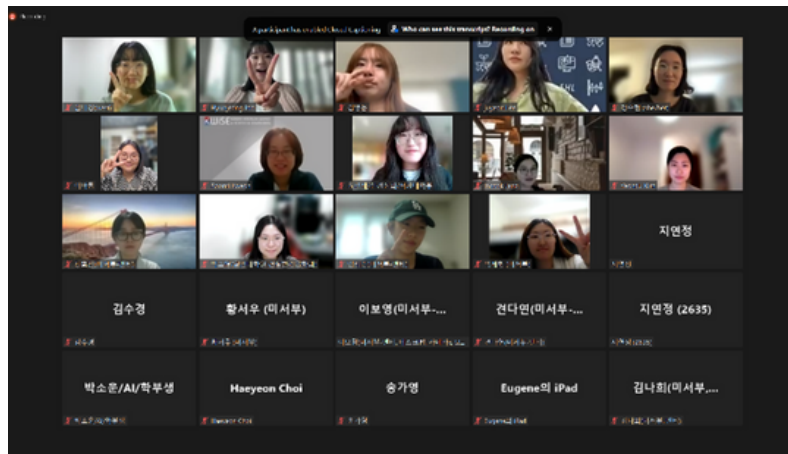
Who can see this transcript? Recording on

지연정

김수경

황서우 (미서부)

이보영(미서부-...

견다연(미서부-...

지연정 (2635)

박소운/AI/학부생

Haeyeon Choi

송가영

Eugene의 iPad

김나희(미서부,...

Haeyeon Choi

Eugene의 iPad